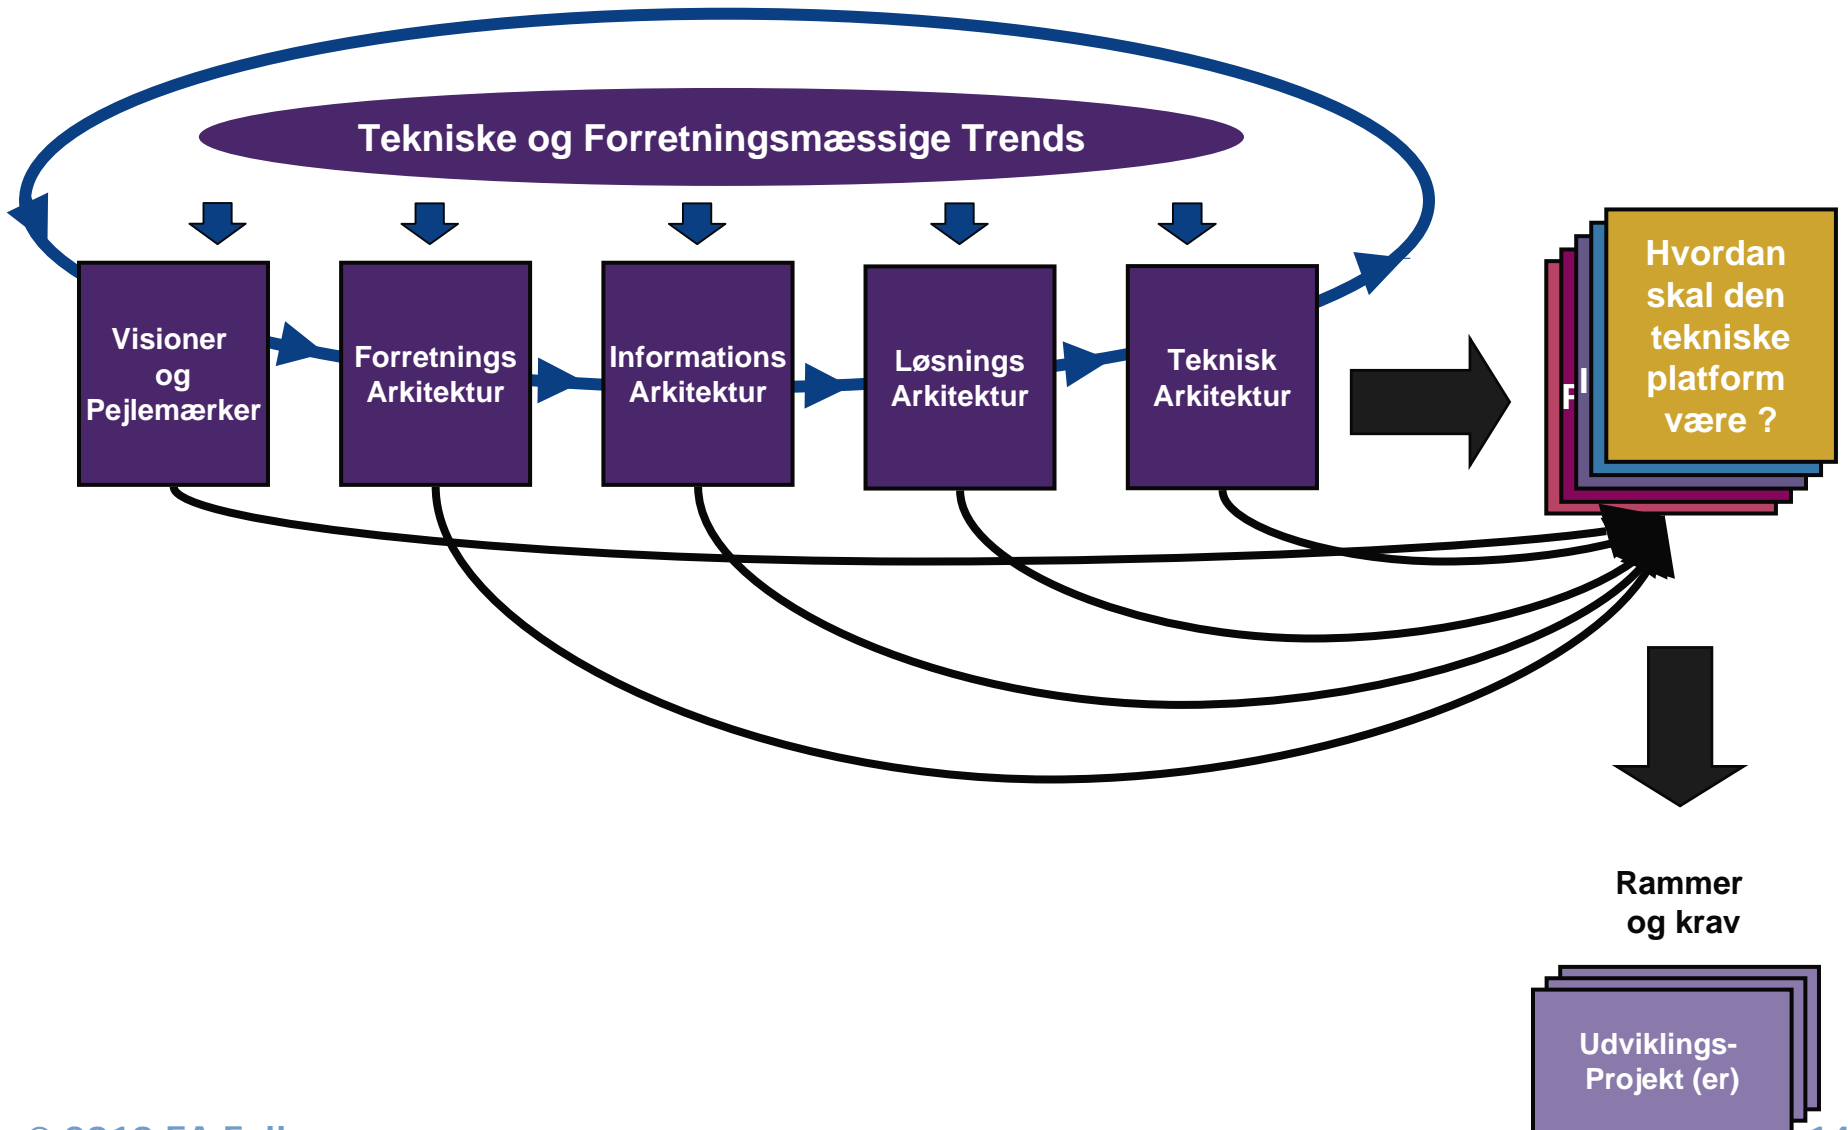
Tekniske og Forretningsmæssige Trends

Visioner og Pejlemærker

Forretnings Arkitektur

Informations Arkitektur

Løsnings Arkitektur

Teknisk Arkitektur

F I

Hvordan skal den tekniske platform være ?

Rammer og krav

Udviklings-Projekt (er)

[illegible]